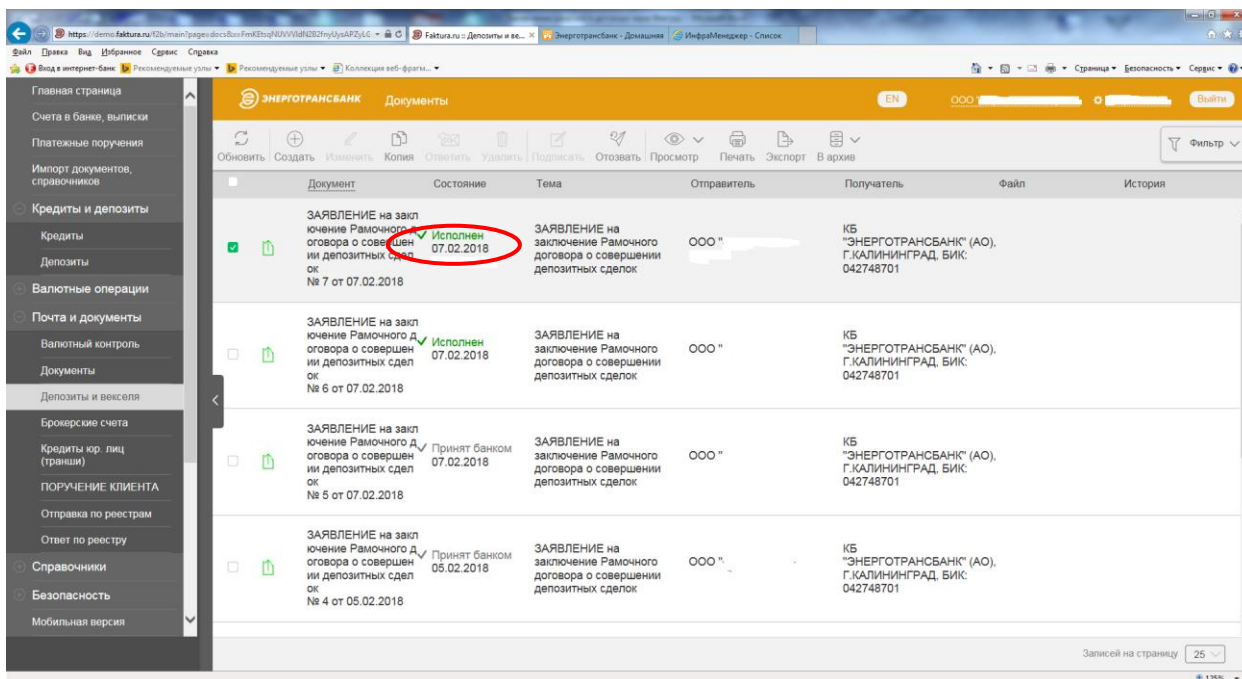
https://demo.faktura.ru/f2b/main?page=docs&xs=FmKEtsqNUVVVldN2B2fnyUysAPZyLG
Faktura.ru :: Депозиты и ве...
Энерготрансбанк - Домашняя
ИнфраМенеджер - Список

Файл Правка Вид Избранное Сервис Справка
Вход в интернет-банк Рекомендуемые узлы Рекомендуемые узлы Коллекция веб-фрагм...
Страница Безопасность Сервис

Главная страница
Счета в банке, выписки
Платежные поручения
Импорт документов, справочников
Кредиты и депозиты
Кредиты
Депозиты
Валютные операции
Почта и документы
Валютный контроль
Документы
Депозиты и векселя
Брокерские счета
Кредиты юр. лиц (транши)
ПОРУЧЕНИЕ КЛИЕНТА
Отправка по реестрам
Ответ по реестру
Справочники
Безопасность
Мобильная версия

ЭНЕРГОТРАНСБАНК Документы EN ООО Выйти

Обновить Создать Изменить Копия Ответить Удалить Подписать Отозвать Просмотр Печать Экспорт В архив Фильтр

| | Документ | Состояние | Тема | Отправитель | Получатель | Файл | История |
|---|---|---|---|---|---|---|---|
| | ЗАЯВЛЕНИЕ на заключение Рамочного договора о совершении депозитных сделок № 7 от 07.02.2018 | Исполнен 07.02.2018 | ЗАЯВЛЕНИЕ на заключение Рамочного договора о совершении депозитных сделок | ООО " | КБ "ЭНЕРГОТРАНСБАНК" (АО), Г.КАЛИНИНГРАД, БИК: 042748701 | | |
| | ЗАЯВЛЕНИЕ на заключение Рамочного договора о совершении депозитных сделок № 6 от 07.02.2018 | Исполнен 07.02.2018 | ЗАЯВЛЕНИЕ на заключение Рамочного договора о совершении депозитных сделок | ООО " | КБ "ЭНЕРГОТРАНСБАНК" (АО), Г.КАЛИНИНГРАД, БИК: 042748701 | | |
| | ЗАЯВЛЕНИЕ на заключение Рамочного договора о совершении депозитных сделок № 5 от 07.02.2018 | Принят банком 07.02.2018 | ЗАЯВЛЕНИЕ на заключение Рамочного договора о совершении депозитных сделок | ООО " | КБ "ЭНЕРГОТРАНСБАНК" (АО), Г.КАЛИНИНГРАД, БИК: 042748701 | | |
| | ЗАЯВЛЕНИЕ на заключение Рамочного договора о совершении депозитных сделок № 4 от 05.02.2018 | Принят банком 05.02.2018 | ЗАЯВЛЕНИЕ на заключение Рамочного договора о совершении депозитных сделок | ООО " | КБ "ЭНЕРГОТРАНСБАНК" (АО), Г.КАЛИНИНГРАД, БИК: 042748701 | | |

Записей на страницу 25
125%